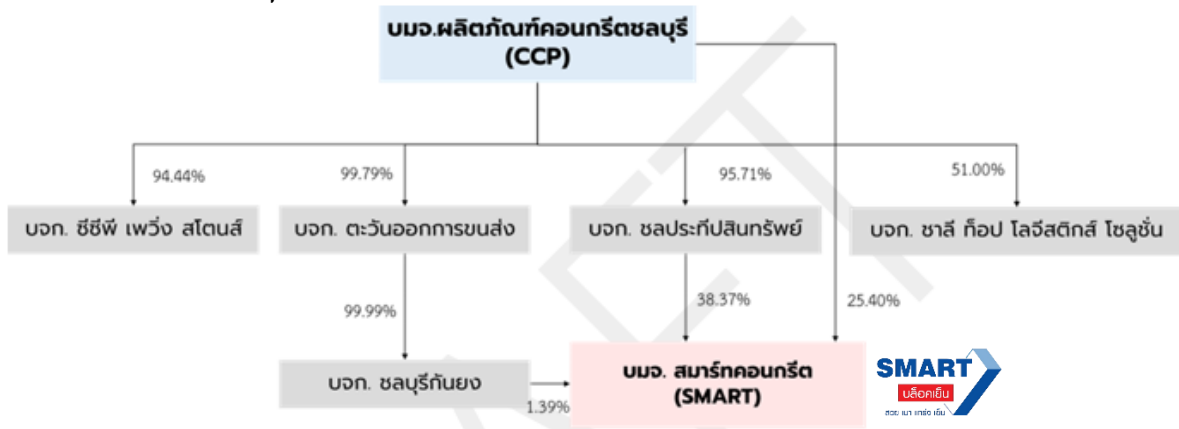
บมจ.ผลิตภัณฑ์คอนกรีตชลบุรี
(CCP)

94.44%
99.79%
95.71%
51.00%

บจก. ซีซีพี เพวิ่ง สโตนส์
บจก. ตะวันออกการขนส่ง
บจก. ชลประทีปสินทรัพย์
บจก. ชาลี ท็อป โลจีสติกส์ โซลูชั่น

99.99%
38.37%
25.40%

บจก. ชลบุรีกันยง
1.39%
บมจ. สมาร์ทคอนกรีต
(SMART)

SMART
บล็อคเย็น
สวย เบา แกร่ง เย็น